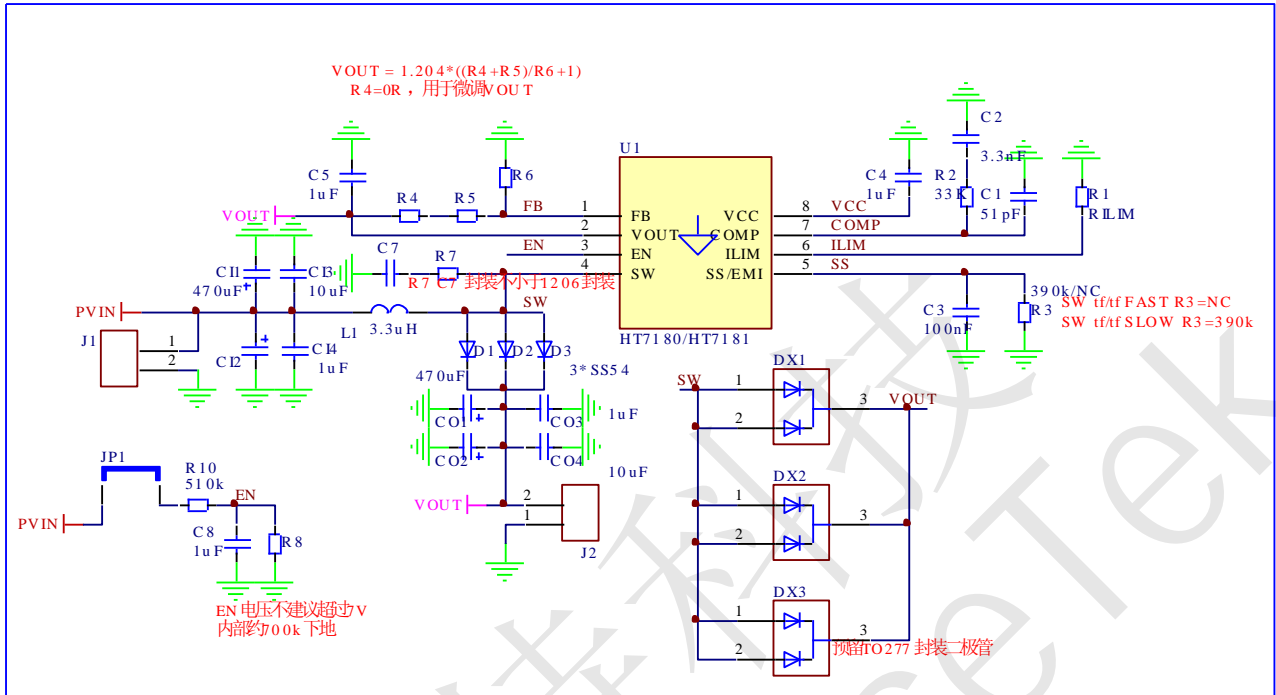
VOUT = 1.204*((R4+R5)/R6+1)
R4=0R，用于微调VOUT

U1

C5
1uF

R6

R4 R5

FB

VOUT

1 FB
2 VOUT
3 EN
4 SW

VCC 8
COMP 7
ILIM 6
SS/EMI 5

HT7180/HT7181

VCC
COMP
ILIM
SS

EN

C7 R7
R7 C7 封装不小于1206封装

C4
1uF

R2
33k

C2
3.3nF

C1
51pF

R1
RILIM

C11 C13
470uF 10uF

PVIN

L1 3.3uH

SW

D1 D2 D3
3*SS54

C12 C14
1uF

J1
1
2

390k/NC
R3
C3
100nF

SW tf/tf FAST R3=NC
SW tf/tf SLOW R3=390k

470uF
CO1 CO3
1uF
CO2 CO4
10uF

SW 1 DX1 3 VOUT
2

DX2
1 3
2

DX3
1 3
2
预留TO277 封装二极管

JP1
R10
510k
EN
PVIN
C8
1uF
R8

VOUT
2
1
J2

EN 电压不建议超过V
内部约700k下地